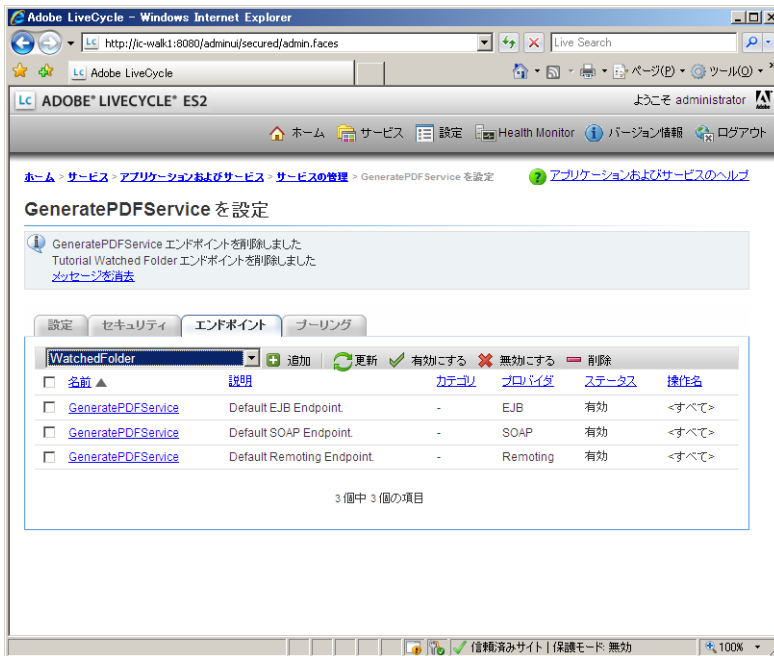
Adobe LiveCycle - Windows Internet Explorer

http://lc-walk1:8080/adminui/secured/admin.faces

Live Search

Adobe LiveCycle

ページ(P) ツール(O)

ADOBE® LIVECYCLE® ES2

ようこそ administrator

ホーム サービス 設定 Health Monitor バージョン情報 ログアウト

ホーム > サービス > アプリケーションおよびサービス > サービスの管理 > GeneratePDFService を設定

アプリケーションおよびサービスのヘルプ

GeneratePDFService を設定

GeneratePDFService エンドポイントを削除しました
Tutorial Watched Folder エンドポイントを削除しました
メッセージを消去

設定 セキュリティ エンドポイント プーリング

WatchedFolder 追加 更新 有効にする 無効にする 削除

| 名前 ▲ | 説明 | カテゴリ | プロバイダ | ステータス | 操作名 |
|---|---|---|---|---|---|
| GeneratePDFService | Default EJB Endpoint. | - | EJB | 有効 | <すべて> |
| GeneratePDFService | Default SOAP Endpoint. | - | SOAP | 有効 | <すべて> |
| GeneratePDFService | Default Remoting Endpoint. | - | Remoting | 有効 | <すべて> |

3 個中 3 個の項目

信頼済みサイト | 保護モード: 無効

100%